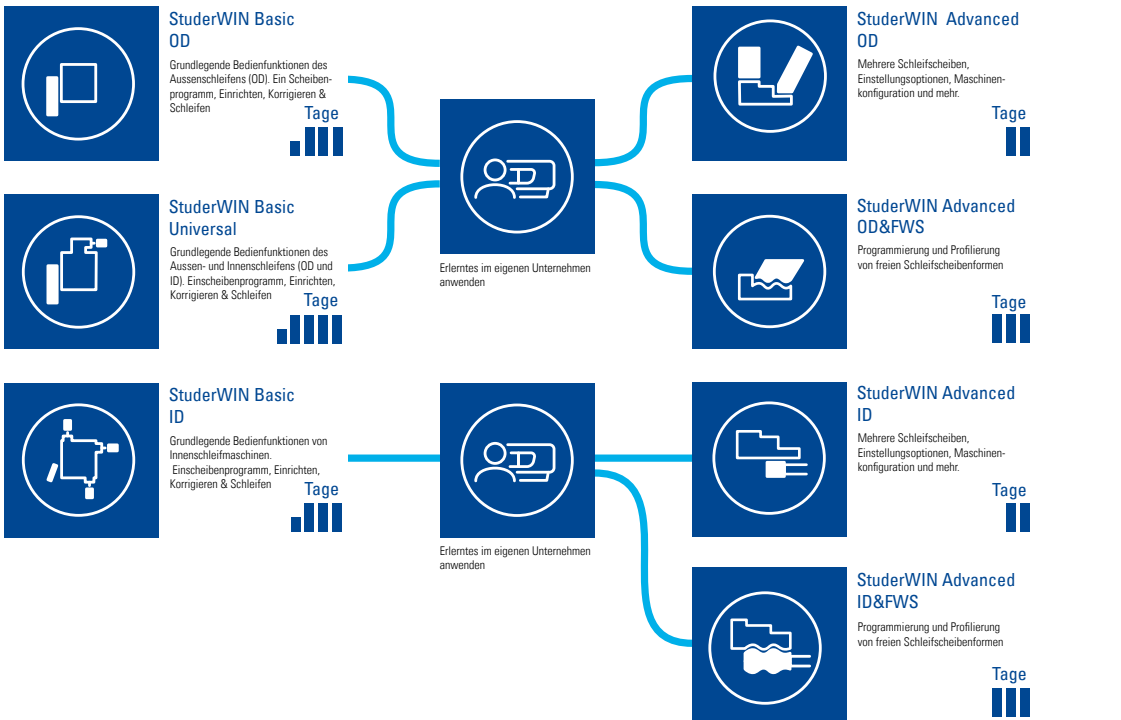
StuderWIN Basic OD

Grundlegende Bedienfunktionen des Aussenschleifens (OD). Ein Scheibenprogramm, Einrichten, Korrigieren & Schleifen

Tage

StuderWIN Basic Universal

Grundlegende Bedienfunktionen des Aussen- und Innenschleifens (OD und ID). Einscheibenprogramm, Einrichten, Korrigieren & Schleifen

Tage

StuderWIN Basic ID

Grundlegende Bedienfunktionen von Innenschleifmaschinen. Einscheibenprogramm, Einrichten, Korrigieren & Schleifen

Tage

Erlerntes im eigenen Unternehmen anwenden

Erlerntes im eigenen Unternehmen anwenden

StuderWIN Advanced OD

Mehrere Schleifscheiben, Einstellungsoptionen, Maschinenkonfiguration und mehr.

Tage

StuderWIN Advanced OD&FWS

Programmierung und Profilierung von freien Schleifscheibenformen

Tage

StuderWIN Advanced ID

Mehrere Schleifscheiben, Einstellungsoptionen, Maschinenkonfiguration und mehr.

Tage

StuderWIN Advanced ID&FWS

Programmierung und Profilierung von freien Schleifscheibenformen

Tage